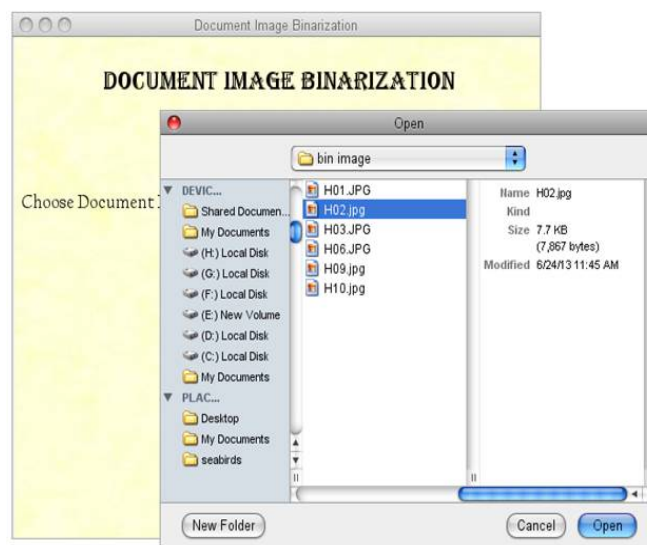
Document Image Binarization

DOCUMENT IMAGE BINARIZATION

Choose Document I

Open

bin image

DEVIC...
Shared Documen...
My Documents
(H:) Local Disk
(G:) Local Disk
(F:) Local Disk
(E:) New Volume
(D:) Local Disk
(C:) Local Disk
My Documents
PLAC...
Desktop
My Documents
seabirds

H01.JPG
H02.jpg
H03.JPG
H06.JPG
H09.jpg
H10.jpg

Name H02.jpg
Kind
Size 7.7 KB
(7,867 bytes)
Modified 6/24/13 11:45 AM

New Folder
Cancel
Open